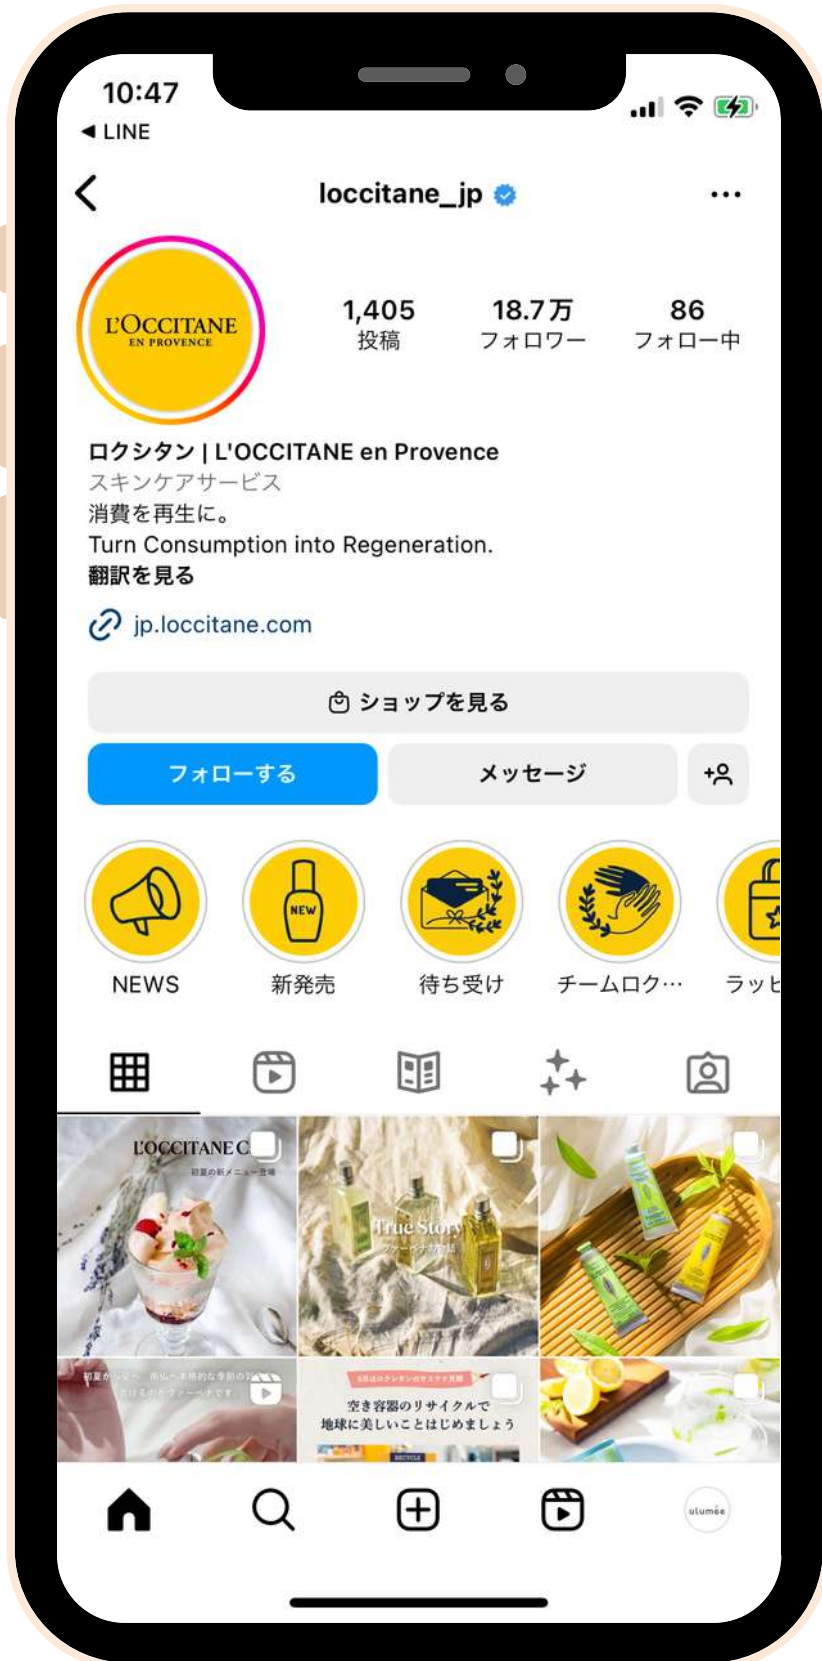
10:47
◀ LINE

loccitane_jp

L'OCCITANE
EN PROVENCE

1,405
投稿

18.7万
フォロワー

86
フォロー中

ロクシタン | L'OCCITANE en Provence
スキンケアサービス
消費を再生に。
Turn Consumption into Regeneration.
翻訳を見る

jp.loccitane.com

ショップを見る

フォローする

メッセージ

NEW

NEWS

新発売

待ち受け

チームロク…

ラッヒ

L'OCCITANE C

True Story

空き容器のリサイクルで
地球に美しいことはじめましょう

ulumée